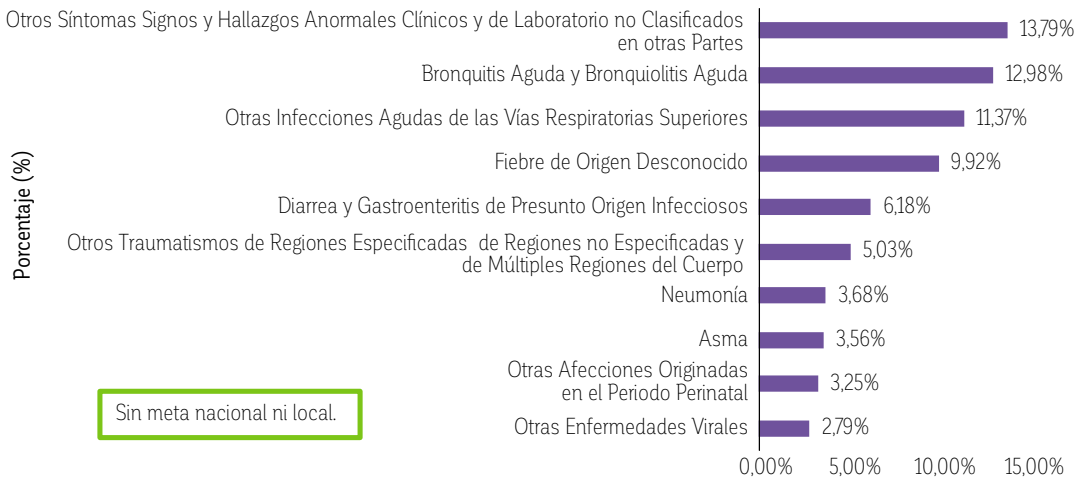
Porcentaje (%)

| | |
|---|---|
| Otros Síntomas Signos y Hallazgos Anormales Clínicos y de Laboratorio no Clasificados en otras Partes | 13,79% |
| Bronquitis Aguda y Bronquiolitis Aguda | 12,98% |
| Otras Infecciones Agudas de las Vías Respiratorias Superiores | 11,37% |
| Fiebre de Origen Desconocido | 9,92% |
| Diarrea y Gastroenteritis de Presunto Origen Infecciosos | 6,18% |
| Otros Traumatismos de Regiones Especificadas de Regiones no Especificadas y de Múltiples Regiones del Cuerpo | 5,03% |
| Neumonía | 3,68% |
| Asma | 3,56% |
| Otras Afecciones Originadas en el Periodo Perinatal | 3,25% |
| Otras Enfermedades Virales | 2,79% |

0,00% 5,00% 10,00% 15,00%

Sin meta nacional ni local.